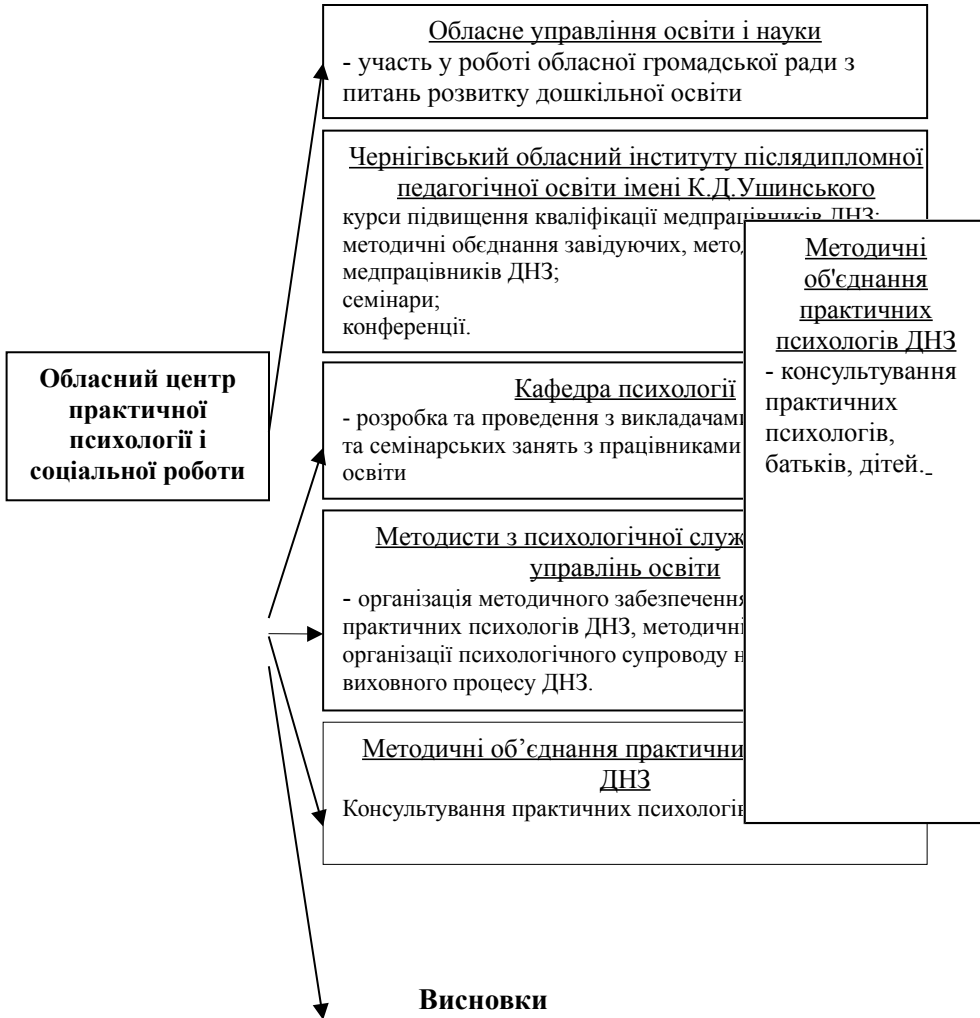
Обласне управління освіти і науки
- участь у роботі обласної громадської ради з питань розвитку дошкільної освіти

Чернігівський обласний інституту післядипломної педагогічної освіти імені К.Д.Ушинського
курси підвищення кваліфікації медпрацівників ДНЗ;
методичні обєднання завідуючих, мето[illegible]
медпрацівників ДНЗ;
семінари;
конференції.

Обласний центр практичної психології і соціальної роботи

Кафедра психології
- розробка та проведення з викладачами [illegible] та семінарських занять з працівниками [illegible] освіти

Методисти з психологічної служ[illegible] управлінь освіти
- організація методичного забезпечення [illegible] практичних психологів ДНЗ, методичні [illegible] організації психологічного супроводу н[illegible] виховного процесу ДНЗ.

Методичні об'єднання практични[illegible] ДНЗ
Консультування практичних психологів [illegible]

Методичні об'єднання практичних психологів ДНЗ
- консультування практичних психологів, батьків, дітей.

Висновки